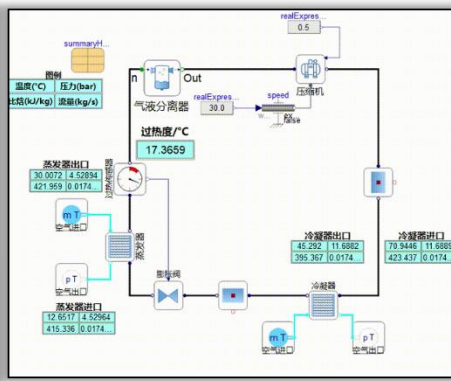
summaryH...

图例

| 温度(°C) | 压力(bar) |
|---|---|
| 比焓(kJ/kg) | 流量(kg/s) |

realExpres...
0.5

n
Out
气液分离器

压缩机

realExpres...
30.0

speed

false

过热度/°C
17.3659

蒸发器出口

| 30.0072 | 4.52894 |
|---|---|
| 421.959 | 0.0174... |

过热传感器

mT
空气出口

蒸发器

pT
空气进口

膨胀阀

冷凝器

蒸发器进口

| 12.6517 | 4.52964 |
|---|---|
| 415.336 | 0.0174... |

冷凝器出口

| 45.292 | 11.6882 |
|---|---|
| 395.367 | 0.0174 |

冷凝器进口

| 70.9446 | 11.6889 |
|---|---|
| 423.437 | 0.0174... |

mT
空气出口

pT
空气进口